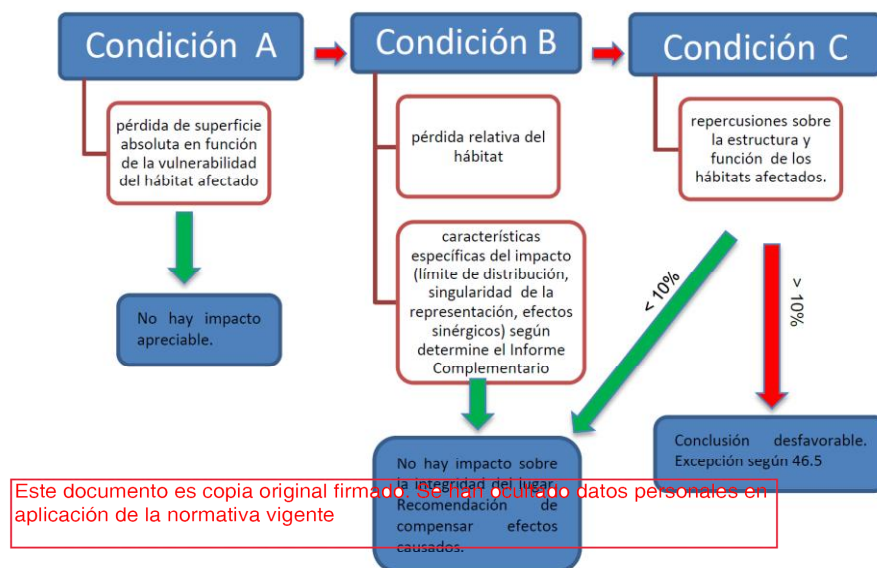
Condición A

Condición B

Condición C

pérdida de superficie absoluta en función de la vulnerabilidad del hábitat afectado

No hay impacto apreciable.

pérdida relativa del hábitat

características específicas del impacto (límite de distribución, singularidad de la representación, efectos sinérgicos) según determine el Informe Complementario

repercusiones sobre la estructura y función de los hábitats afectados.

< 10%

> 10%

No hay impacto sobre la integridad del lugar. Recomendación de compensar efectos causados.

Conclusión desfavorable. Excepción según 46.5

Este documento es copia original firmado. Se han ocultado datos personales en aplicación de la normativa vigente